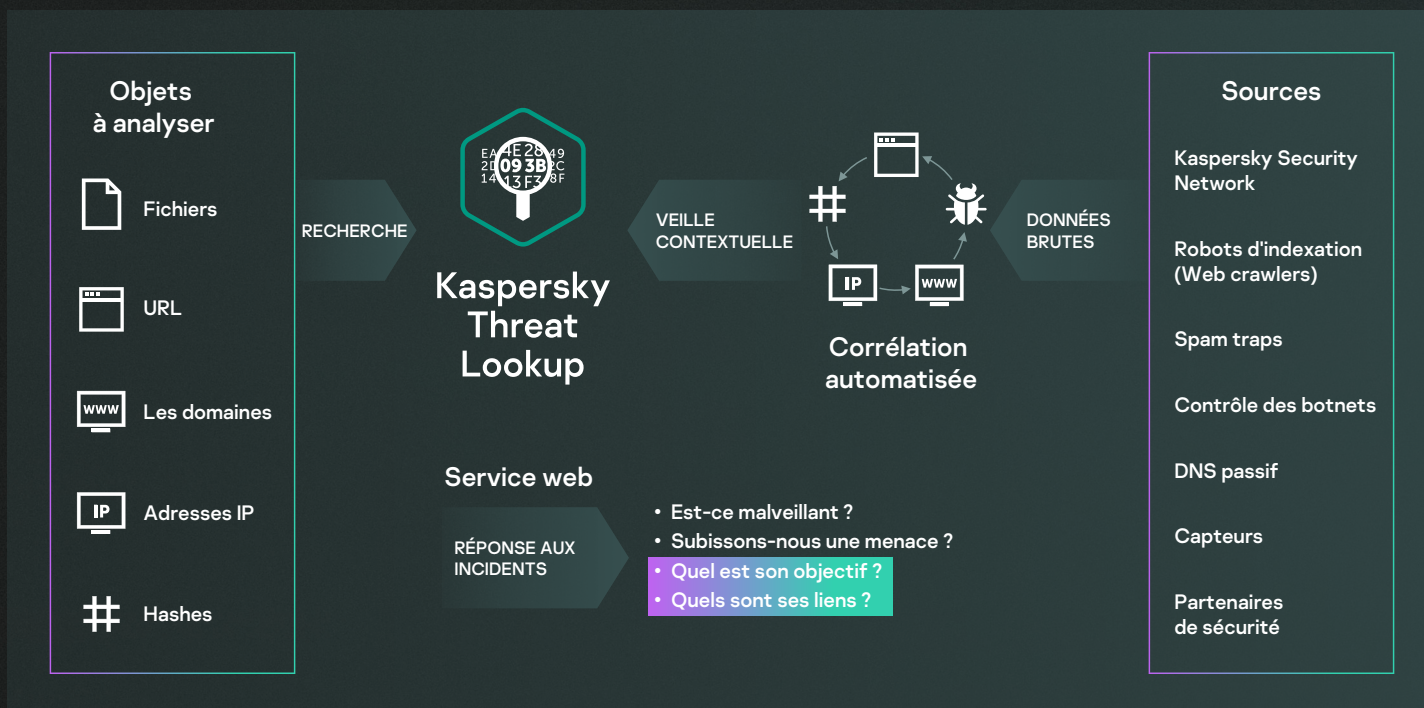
Objets à analyser

Fichiers

URL

www Les domaines

IP Adresses IP

Hashes

RECHERCHE

EA 4E 28 49
2D 09 3B 2C
14 13 F3 8F

Kaspersky Threat Lookup

VEILLE CONTEXTUELLE

IP

www

Corrélation automatisée

DONNÉES BRUTES

Sources

Kaspersky Security Network

Robots d'indexation (Web crawlers)

Spam traps

Contrôle des botnets

DNS passif

Capteurs

Partenaires de sécurité

Service web

RÉPONSE AUX INCIDENTS

• Est-ce malveillant ?
• Subissons-nous une menace ?
• Quel est son objectif ?
• Quels sont ses liens ?